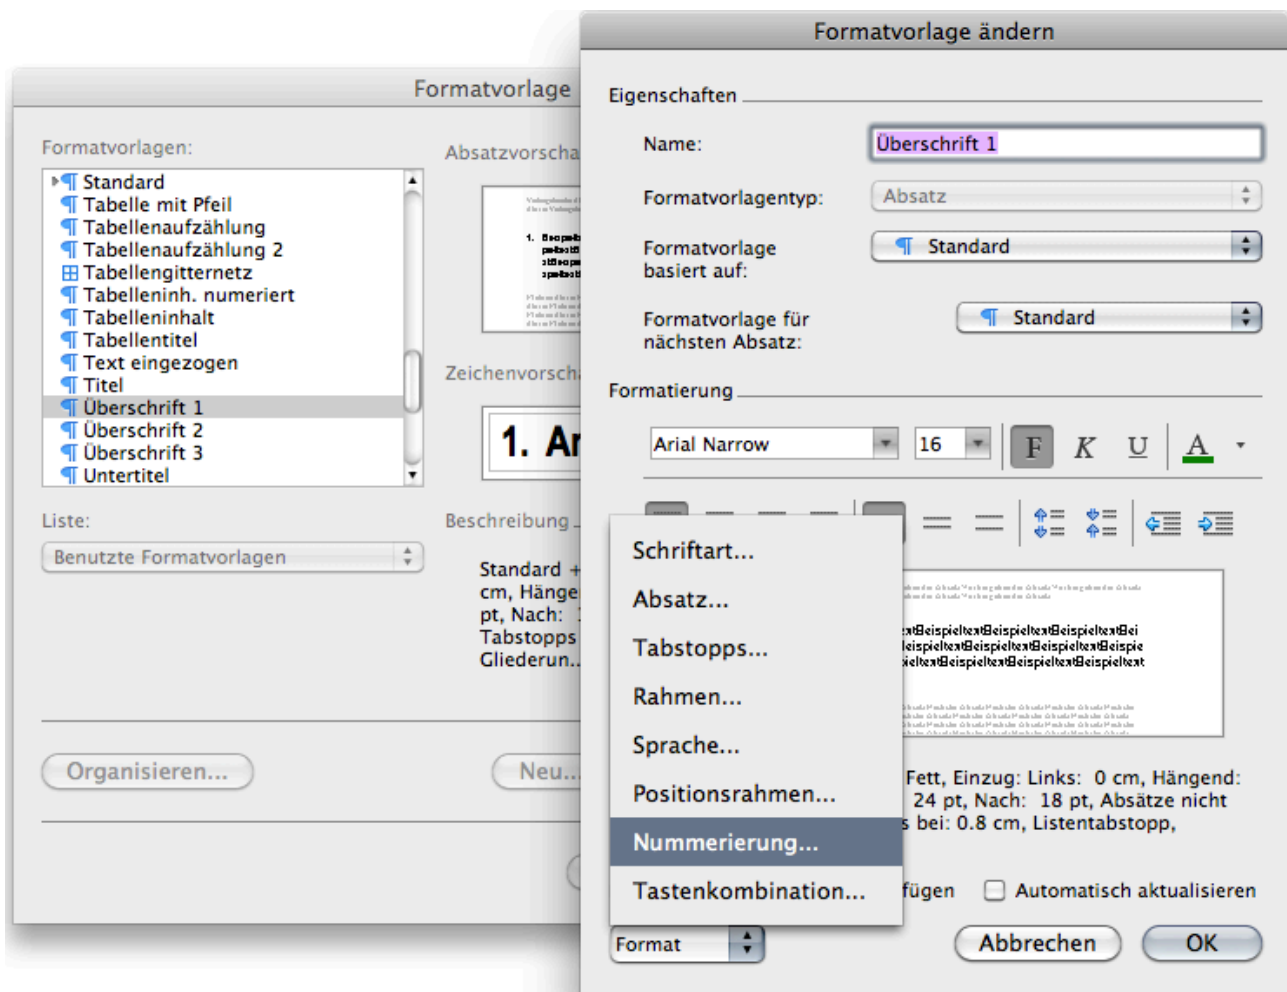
Formatvorlage

Formatvorlagen:

Standard
Tabelle mit Pfeil
Tabellenaufzählung
Tabellenaufzählung 2
Tabellengitternetz
Tabelleninh. numeriert
Tabelleninhalt
Tabellentitel
Text eingezogen
Titel
Überschrift 1
Überschrift 2
Überschrift 3
Untertitel

Liste:

Benutzte Formatvorlagen

Absatzvorscha

Zeichenvorsch

1. Ar

Beschreibung

Standard + cm, Hänge pt, Nach: Tabstopps Gliederun...

Organisieren...

Neu...

Formatvorlage ändern

Eigenschaften

Name: Überschrift 1

Formatvorlagentyp: Absatz

Formatvorlage basiert auf: Standard

Formatvorlage für nächsten Absatz: Standard

Formatierung

Arial Narrow 16 F K U A

Schriftart...
Absatz...
Tabstopps...
Rahmen...
Sprache...
Positionsrahmen...
Nummerierung...
Tastenkombination...

BeispieltextBeispieltextBeispieltextBei
BeispieltextBeispieltextBeispieltextBeispie
BeispieltextBeispieltextBeispieltext

Fett, Einzug: Links: 0 cm, Hängend: 24 pt, Nach: 18 pt, Absätze nicht s bei: 0.8 cm, Listentabstopp,

fügen Automatisch aktualisieren

Format

Abbrechen OK